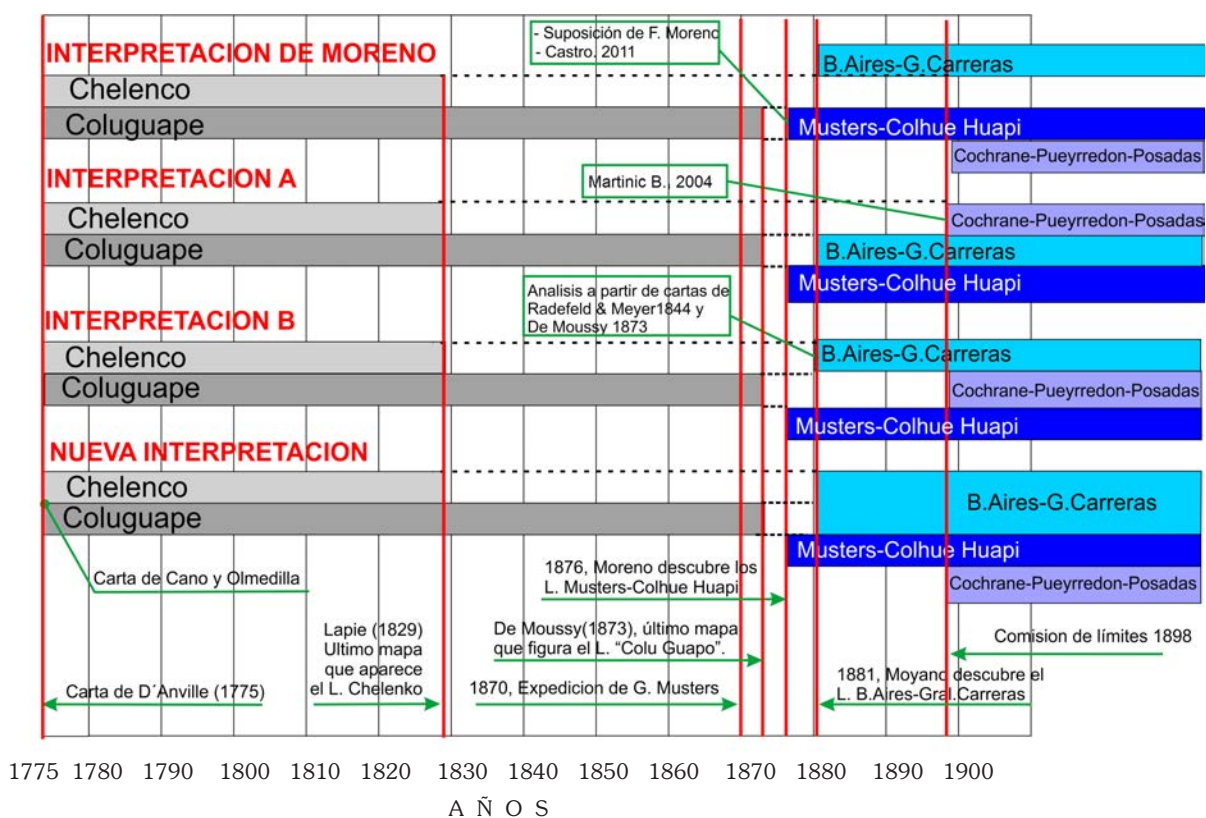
INTERPRETACION DE MORENO

- Suposición de F. Moreno
- Castro. 2011

B.Aires-G.Carreras

Chelenco

Coluguape

Musters-Colhue Huapi

Cochrane-Pueyrredon-Posadas

INTERPRETACION A

Martinic B., 2004

Chelenco

Cochrane-Pueyrredon-Posadas

Coluguape

B.Aires-G.Carreras

Musters-Colhue Huapi

Analisis a partir de cartas de Radefeld & Meyer1844 y De Moussy 1873

INTERPRETACION B

Chelenco

B.Aires-G.Carreras

Coluguape

Cochrane-Pueyrredon-Posadas

Musters-Colhue Huapi

NUEVA INTERPRETACION

Chelenco

B.Aires-G.Carreras

Coluguape

Musters-Colhue Huapi

Carta de Cano y Olmedilla

1876, Moreno descubre los L. Musters-Colhue Huapi

Cochrane-Pueyrredon-Posadas

Lapie (1829) Ultimo mapa que aparece el L. Chelenko

De Moussy(1873), último mapa que figura el L. "Colu Guapo".

Comision de límites 1898

Carta de D´Anville (1775)

1870, Expedicion de G. Musters

1881, Moyano descubre el L. B.Aires-Gral.Carreras

1775 1780 1790 1800 1810 1820 1830 1840 1850 1860 1870 1880 1890 1900

A Ñ O S